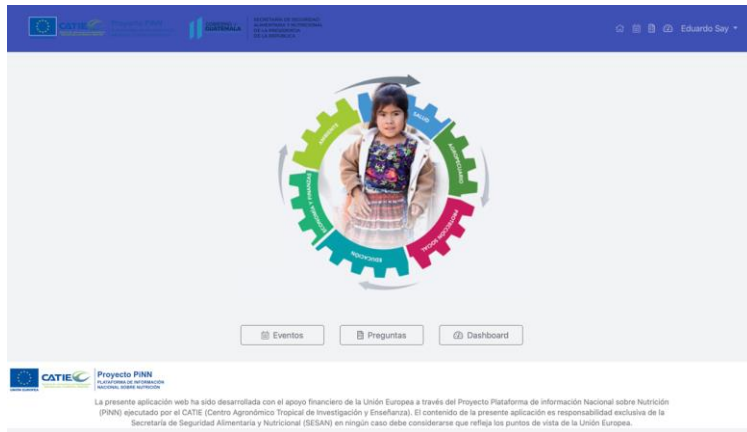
CATIE Proyecto PiNN

GOBIERNO de GUATEMALA SECRETARÍA DE SEGURIDAD ALIMENTARIA Y NUTRICIONAL DE LA PRESIDENCIA DE LA REPÚBLICA

Eduardo Say

AMBIENTE

SALUD

AGROPECUARIO

PROTECCIÓN SOCIAL

EDUCACIÓN

ECONOMÍA Y FINANZAS

Eventos

Preguntas

Dashboard

CATIE Proyecto PiNN PLATAFORMA DE INFORMACIÓN NACIONAL SOBRE NUTRICIÓN

La presente aplicación web ha sido desarrollada con el apoyo financiero de la Unión Europea a través del Proyecto Plataforma de información Nacional sobre Nutrición (PiNN) ejecutado por el CATIE (Centro Agronómico Tropical de Investigación y Enseñanza). El contenido de la presente aplicación es responsabilidad exclusiva de la Secretaría de Seguridad Alimentaria y Nutricional (SESAN) en ningún caso debe considerarse que refleja los puntos de vista de la Unión Europea.